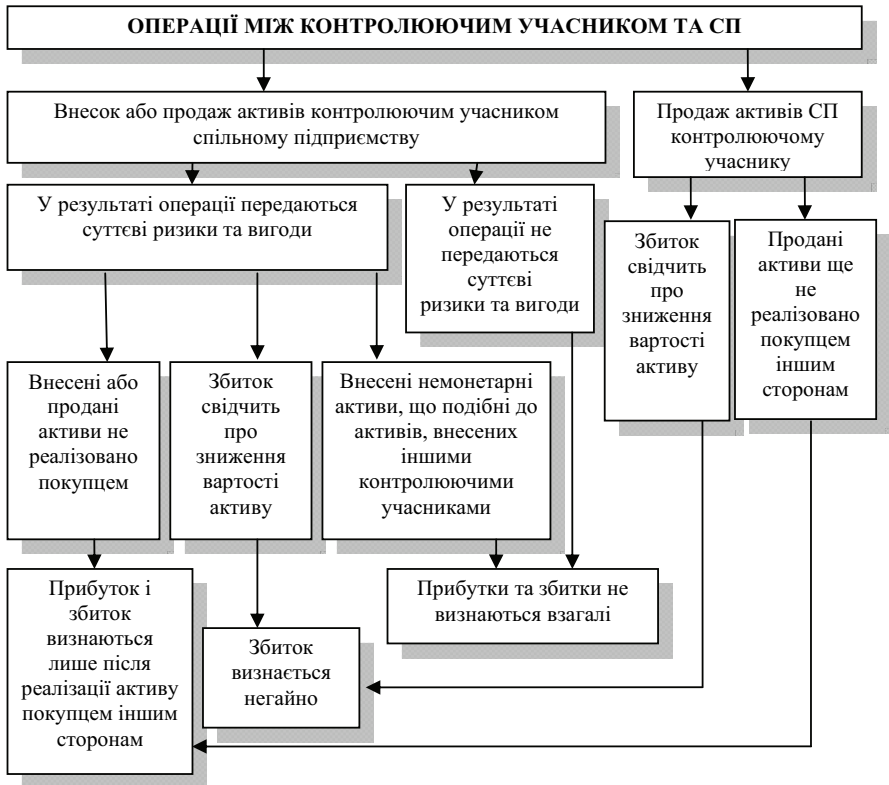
ОПЕРАЦІЇ МІЖ КОНТРОЛЮЮЧИМ УЧАСНИКОМ ТА СП

Внесок або продаж активів контролюючим учасником спільному підприємству

Продаж активів СП контролюючому учаснику

У результаті операції передаються суттєві ризики та вигоди

У результаті операції не передаються суттєві ризики та вигоди

Збиток свідчить про зниження вартості активу

Продані активи ще не реалізовано покупцем іншим сторонам

Внесені або продані активи не реалізовано покупцем

Збиток свідчить про зниження вартості активу

Внесені немонетарні активи, що подібні до активів, внесених іншими контролюючими учасниками

Прибуток і збиток визнаються лише після реалізації активу покупцем іншим сторонам

Прибутки та збитки не визнаються взагалі

Збиток визнається негайно